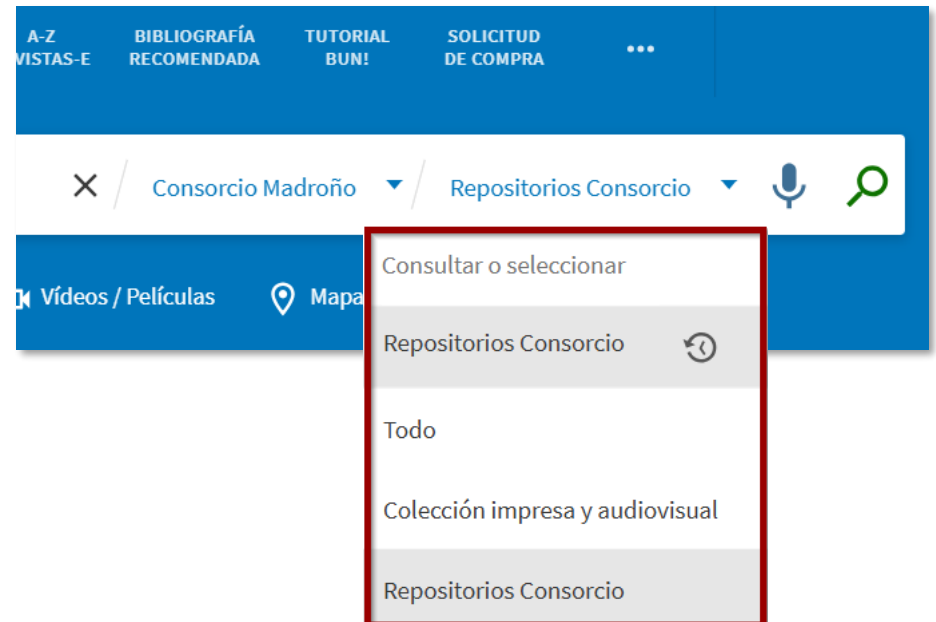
A-Z
VISTAS-E

BIBLIOGRAFÍA RECOMENDADA

TUTORIAL BUN!

SOLICITUD DE COMPRA

•••

Consorcio Madroño

Repositorios Consorcio

Vídeos / Películas

Mapa

Consultar o seleccionar

Repositorios Consorcio

Todo

Colección impresa y audiovisual

Repositorios Consorcio